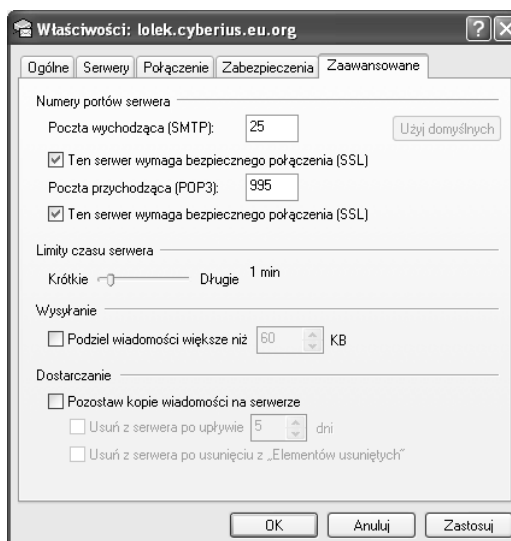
Właściwości: lolek.cyberius.eu.org

Ogólne | Serwery | Połączenie | Zabezpieczenia | Zaawansowane

Numery portów serwera

Poczta wychodząca (SMTP): 25

Użyj domyślnych

Ten serwer wymaga bezpiecznego połączenia (SSL)

Poczta przychodząca (POP3): 995

Ten serwer wymaga bezpiecznego połączenia (SSL)

Limity czasu serwera

Krótkie Długie 1 min

Wysyłanie

Podziel wiadomości większe niż 60 KB

Dostarczanie

Pozostaw kopie wiadomości na serwerze

Usuń z serwera po upływie 5 dni

Usuń z serwera po usunięciu z „Elementów usuniętych"

OK Anuluj Zastosuj